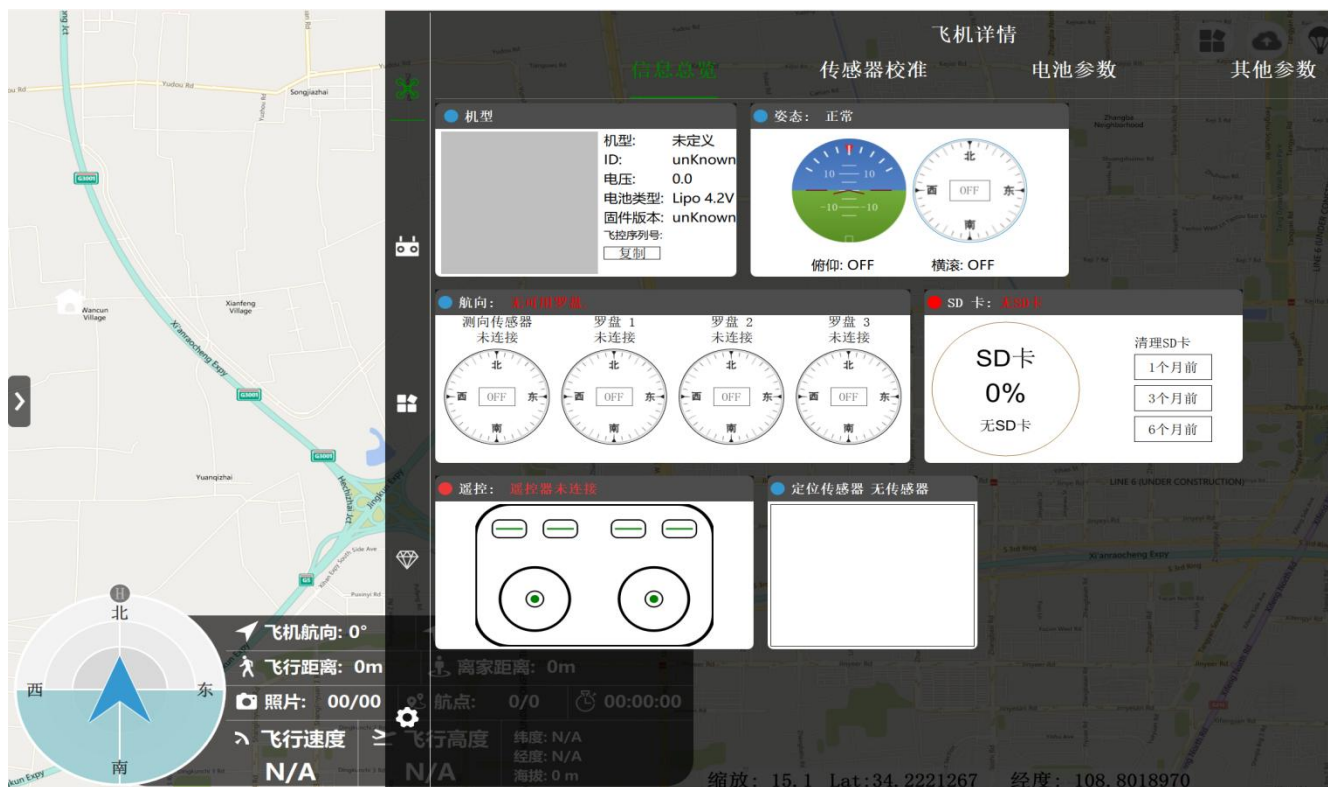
Yudou Rd
Songjiazhai
G3001
Wancun Village
Xianfeng Village
Xi'anraocheng Expy
G3001
G3001
Yuanqizhai
Jingkun Expy
Hechizhai Jct
G5
Puxinyi Rd

飞机详情

信息总览
传感器校准
电池参数
其他参数

机型
机型: 未定义
ID: unKnown
电压: 0.0
电池类型: Lipo 4.2V
固件版本: unKnown
飞控序列号:
复制

姿态: 正常
10 10
-10 -10
北
西 OFF 东
南
俯仰: OFF
横滚: OFF

航向: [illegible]
测向传感器 未连接
罗盘 1 未连接
罗盘 2 未连接
罗盘 3 未连接
北 西 OFF 东 南
北 西 OFF 东 南
北 西 OFF 东 南
北 西 OFF 东 南

SD 卡: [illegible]
SD卡
0%
无SD卡
清理SD卡
1个月前
3个月前
6个月前

遥控: 遥控器未连接

定位传感器 无传感器

北
西
东
南
飞机航向: 0°
飞行距离: 0m
离家距离: 0m
照片: 00/00
航点: 0/0
00:00:00
飞行速度
飞行高度
纬度: N/A
经度: N/A
海拔: 0 m
N/A
N/A

LINE 6 (UNDER CONSTRUCTION)
Xi'anraocheng Expy

缩放: 15.1 Lat:34.2221267 经度: 108.8018970